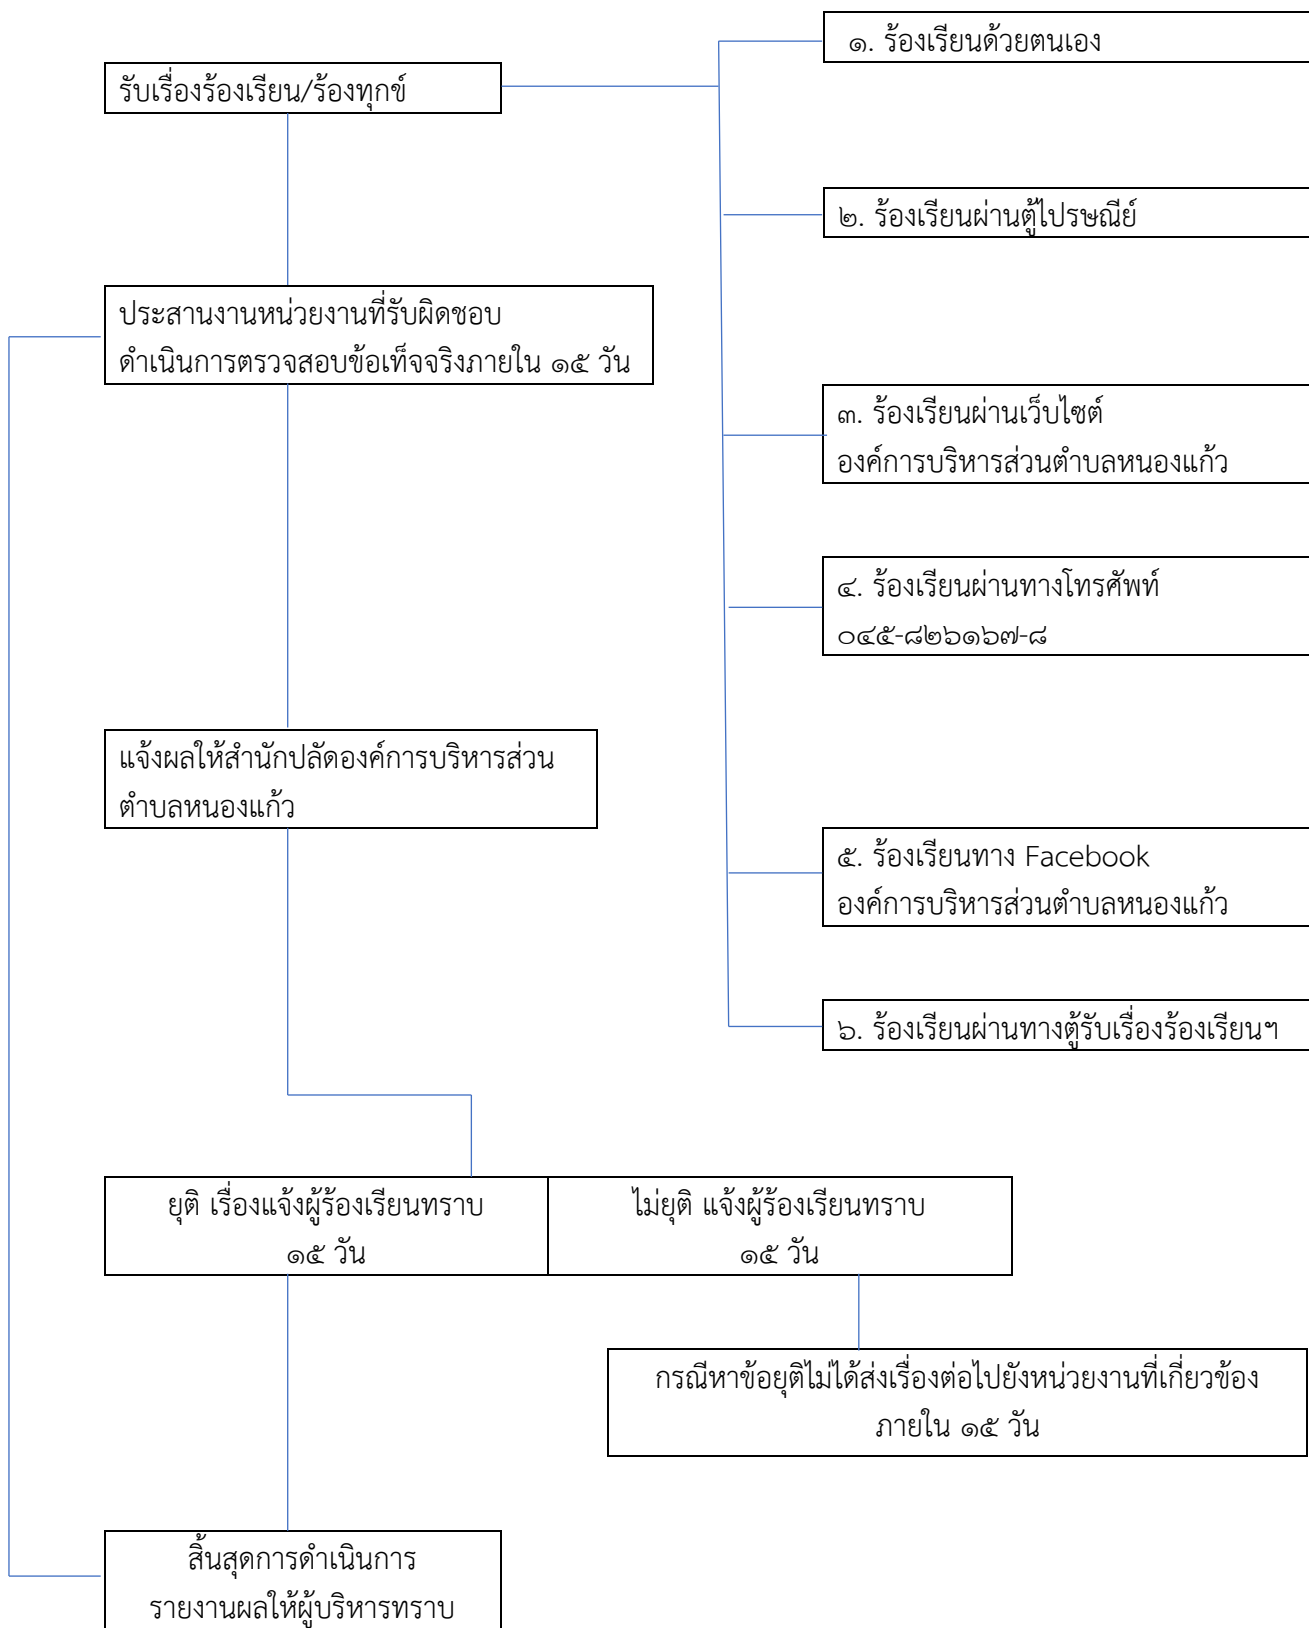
รับเรื่องร้องเรียน/ร้องทุกข์

๑. ร้องเรียนด้วยตนเอง

๒. ร้องเรียนผ่านตู้ไปรษณีย์

ประสานงานหน่วยงานที่รับผิดชอบ ดำเนินการตรวจสอบข้อเท็จจริงภายใน ๑๕ วัน

๓. ร้องเรียนผ่านเว็บไซต์ องค์การบริหารส่วนตำบลหนองแก้ว

๔. ร้องเรียนผ่านทางโทรศัพท์ ๐๔๕-๘๒๖๑๖๗-๘

แจ้งผลให้สำนักปลัดองค์การบริหารส่วนตำบลหนองแก้ว

๕. ร้องเรียนทาง Facebook องค์การบริหารส่วนตำบลหนองแก้ว

๖. ร้องเรียนผ่านทางตู้รับเรื่องร้องเรียนฯ

ยุติ เรื่องแจ้งผู้ร้องเรียนทราบ ๑๕ วัน

ไม่ยุติ แจ้งผู้ร้องเรียนทราบ ๑๕ วัน

กรณีหาข้อยุติไม่ได้ส่งเรื่องต่อไปยังหน่วยงานที่เกี่ยวข้อง ภายใน ๑๕ วัน

สิ้นสุดการดำเนินการ รายงานผลให้ผู้บริหารทราบ